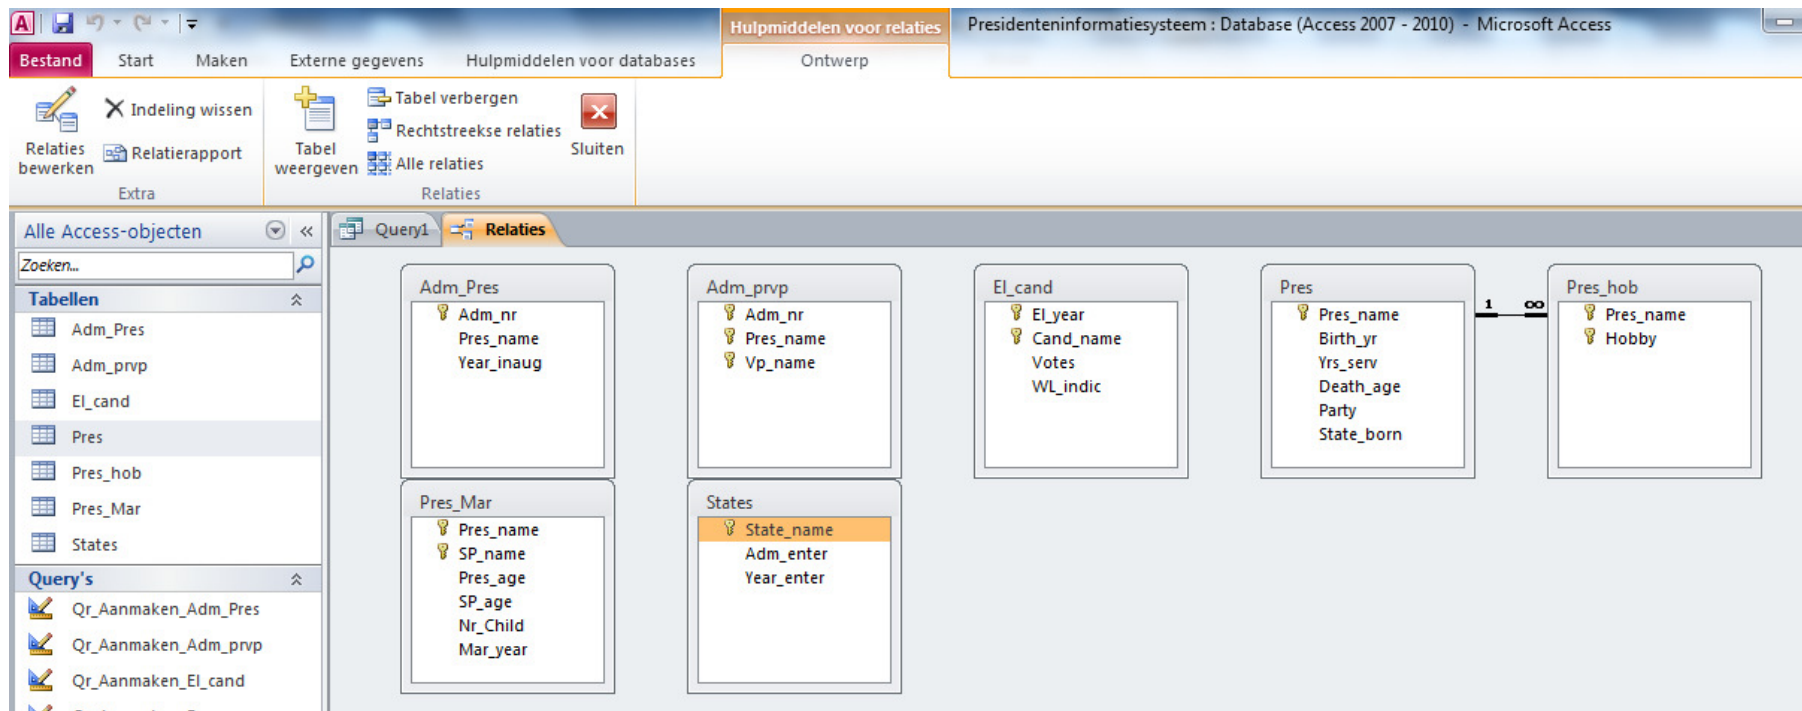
Hulpmiddelen voor relaties
Presidenteninformatiesysteem : Database (Access 2007 - 2010) - Microsoft Access

Bestand
Start
Maken
Externe gegevens
Hulpmiddelen voor databases
Ontwerp

Relaties bewerken
Indeling wissen
Relatierapport
Extra
Tabel weergeven
Tabel verbergen
Rechtstreekse relaties
Alle relaties
Sluiten
Relaties

Alle Access-objecten
Zoeken...
Tabellen
Adm_Pres
Adm_prvp
El_cand
Pres
Pres_hob
Pres_Mar
States
Query's
Qr_Aanmaken_Adm_Pres
Qr_Aanmaken_Adm_prvp
Qr_Aanmaken_El_cand

Query1
Relaties

Adm_Pres
Adm_nr
Pres_name
Year_inaug

Adm_prvp
Adm_nr
Pres_name
Vp_name

El_cand
El_year
Cand_name
Votes
WL_indic

Pres
Pres_name
Birth_yr
Yrs_serv
Death_age
Party
State_born

1
∞

Pres_hob
Pres_name
Hobby

Pres_Mar
Pres_name
SP_name
Pres_age
SP_age
Nr_Child
Mar_year

States
State_name
Adm_enter
Year_enter